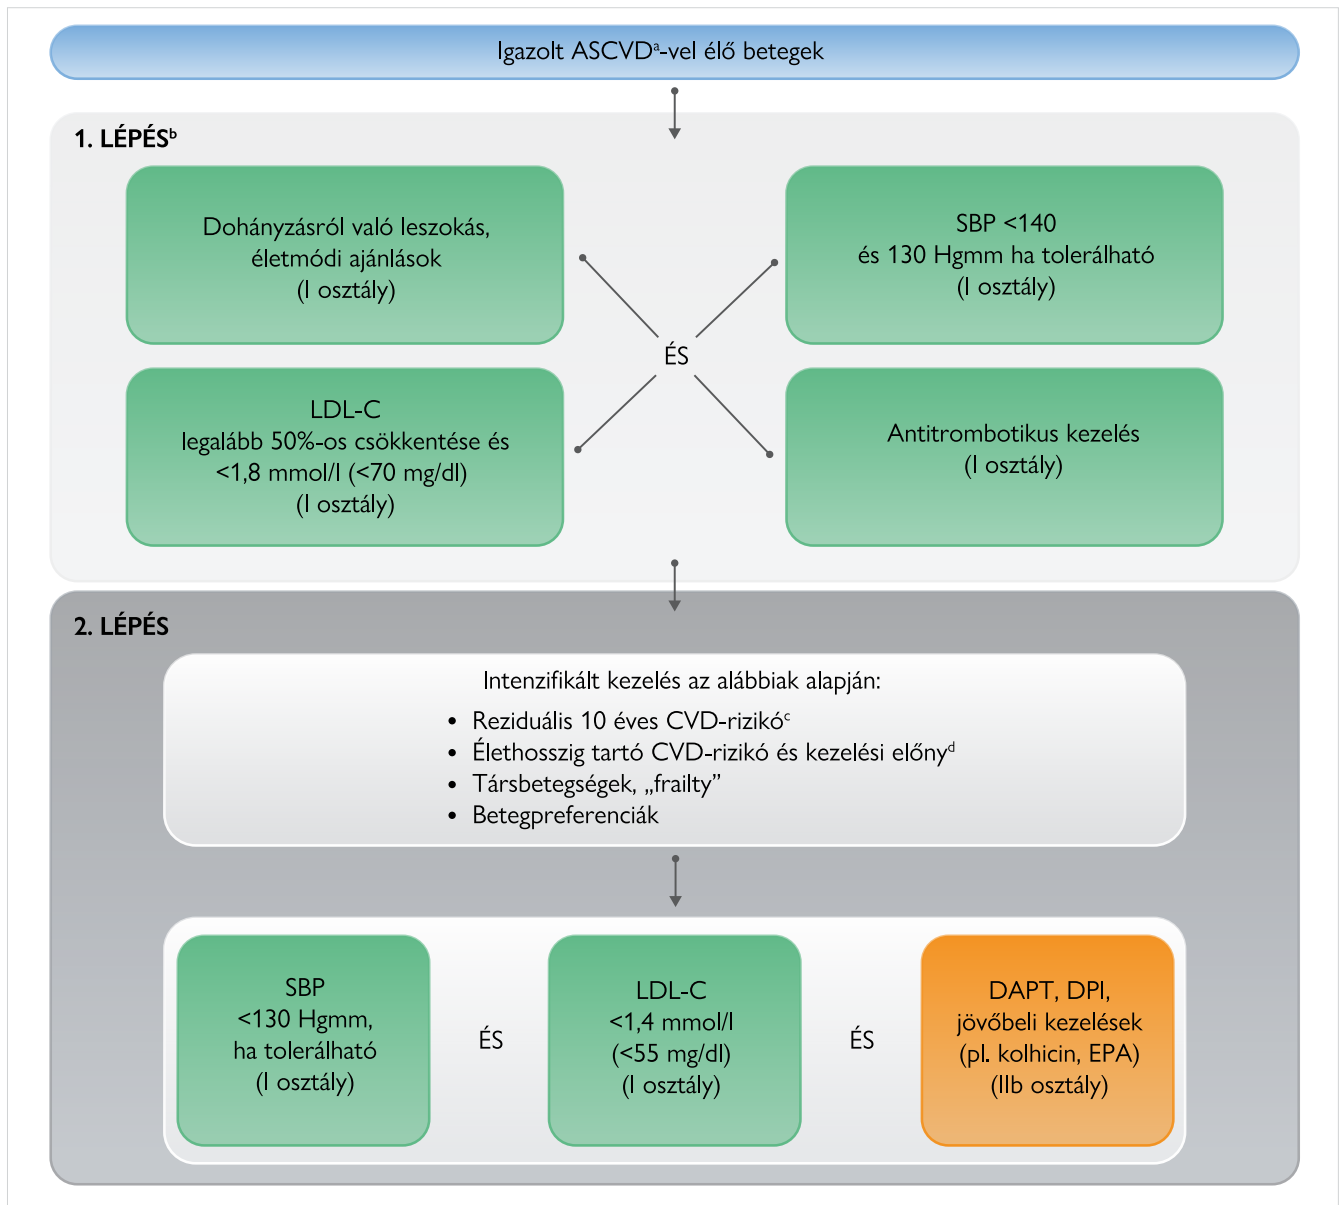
Igazolt ASCVD$^{a}$-vel élő betegek

1. LÉPÉS$^{b}$

Dohányzásról való leszokás, életmódi ajánlások (I osztály)

SBP <140 és 130 Hgmm ha tolerálható (I osztály)

ÉS

LDL-C legalább 50%-os csökkentése és <1,8 mmol/l (<70 mg/dl) (I osztály)

Antitrombotikus kezelés (I osztály)

2. LÉPÉS

Intenzifikált kezelés az alábbiak alapján:
• Reziduális 10 éves CVD-rizikó$^{c}$
• Élethosszig tartó CVD-rizikó és kezelési előny$^{d}$
• Társbetegségek, „frailty”
• Betegpreferenciák

SBP <130 Hgmm, ha tolerálható (I osztály)

ÉS

LDL-C <1,4 mmol/l (<55 mg/dl) (I osztály)

ÉS

DAPT, DPI, jövőbeli kezelések (pl. kolhicin, EPA) (IIb osztály)